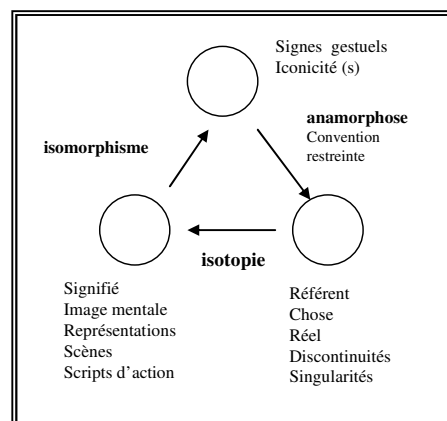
Signes gestuels
Iconicité (s)

anamorphose
Convention restreinte

isomorphisme

isotopie

Signifié
Image mentale
Représentations
Scènes
Scripts d'action

Référent
Chose
Réel
Discontinuités
Singularités